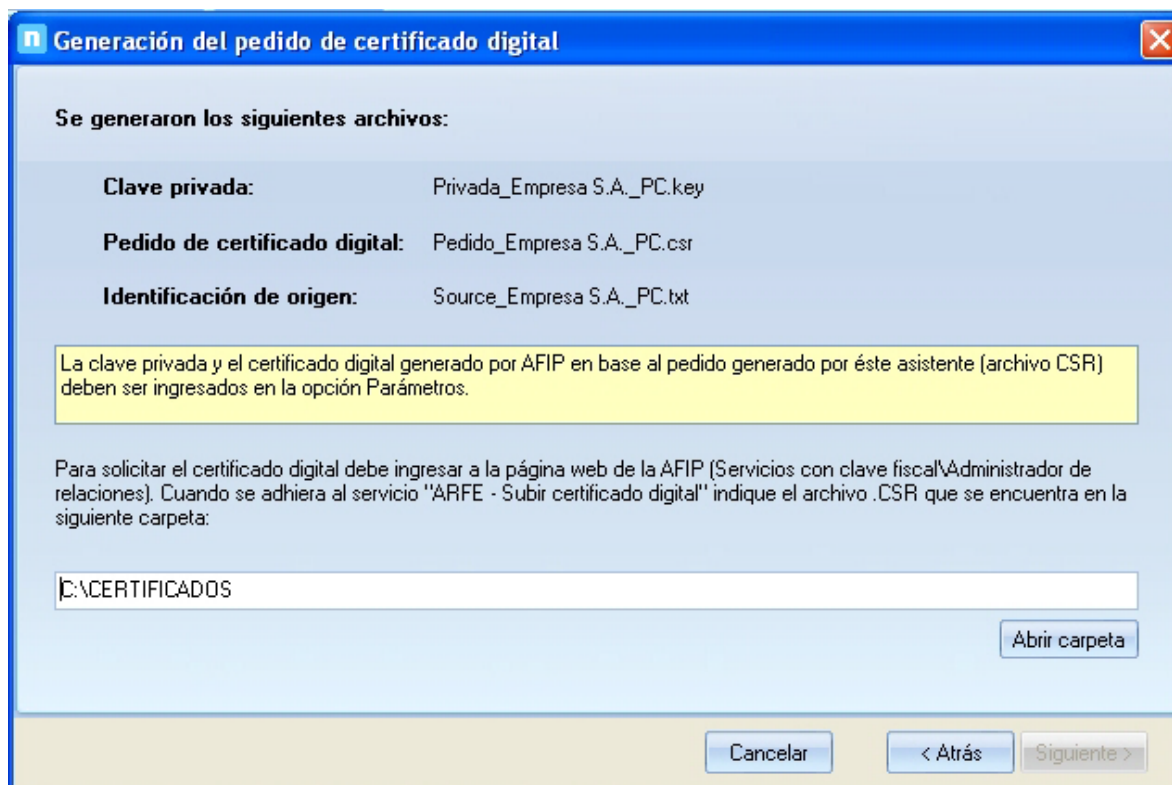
Generación del pedido de certificado digital

Se generaron los siguientes archivos:

Clave privada: Privada_Empresa S.A._PC.key

Pedido de certificado digital: Pedido_Empresa S.A._PC.csr

Identificación de origen: Source_Empresa S.A._PC.txt

La clave privada y el certificado digital generado por AFIP en base al pedido generado por éste asistente (archivo CSR) deben ser ingresados en la opción Parámetros.

Para solicitar el certificado digital debe ingresar a la página web de la AFIP (Servicios con clave fiscal\Administrador de relaciones). Cuando se adhiera al servicio "ARFE - Subir certificado digital" indique el archivo .CSR que se encuentra en la siguiente carpeta:

C:\CERTIFICADOS

Abrir carpeta

Cancelar

< Atrás

Siguiente >